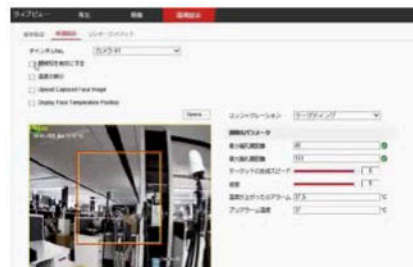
ライブビュー　再生　画像　環境設定

基本設定　体温測定　ソフト・スマート

チャンネルNo.　カメラ 01

温度測定を有効にする

温度の表示

Upload Captured Face Image

Display Face Temperature Position

Space

コンフィグレーション　ターゲティング

温度検知パラメータ

最小検出距離　45

最大検出距離　151

ターゲットの合成スピード　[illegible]

感度　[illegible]

温度が上がったらアラーム　37.3　℃

アンダーアーム温度　37　℃